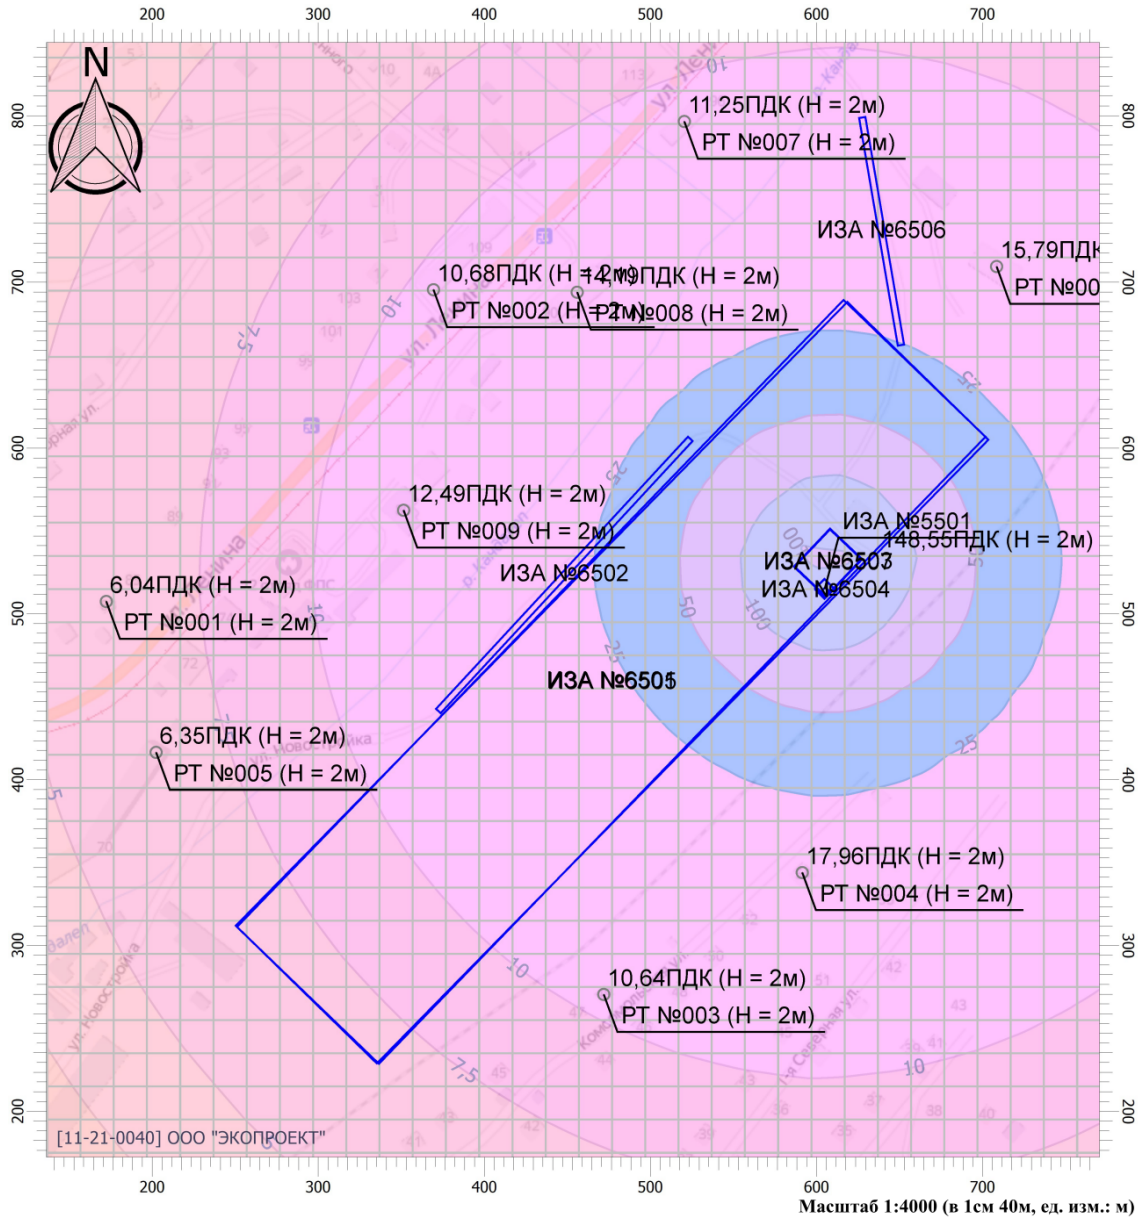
200 300 400 500 600 700

N

800
700
600
500
400
300
200

11,25ПДК (Н = 2м)
РТ №007 (Н = 2м)

ИЗА №6506

15,79ПДК
РТ №00

10,68ПДК (Н = 2м)
РТ №002 (Н = 2м)

14,19ПДК (Н = 2м)
РТ №008 (Н = 2м)

12,49ПДК (Н = 2м)
РТ №009 (Н = 2м)

ИЗА №5501
148,55ПДК (Н = 2м)
ИЗА №6503
ИЗА №6504

ИЗА №6502

6,04ПДК (Н = 2м)
РТ №001 (Н = 2м)

ИЗА №6501

6,35ПДК (Н = 2м)
РТ №005 (Н = 2м)

17,96ПДК (Н = 2м)
РТ №004 (Н = 2м)

10,64ПДК (Н = 2м)
РТ №003 (Н = 2м)

25
50
100
25
10
7,5
10
7,5

ул. Ленина
ул. Новостройка
ул. Лесная
1-я Северная ул.

[11-21-0040] ООО "ЭКОПРОЕКТ"

200 300 400 500 600 700

Масштаб 1:4000 (в 1см 40м, ед. изм.: м)